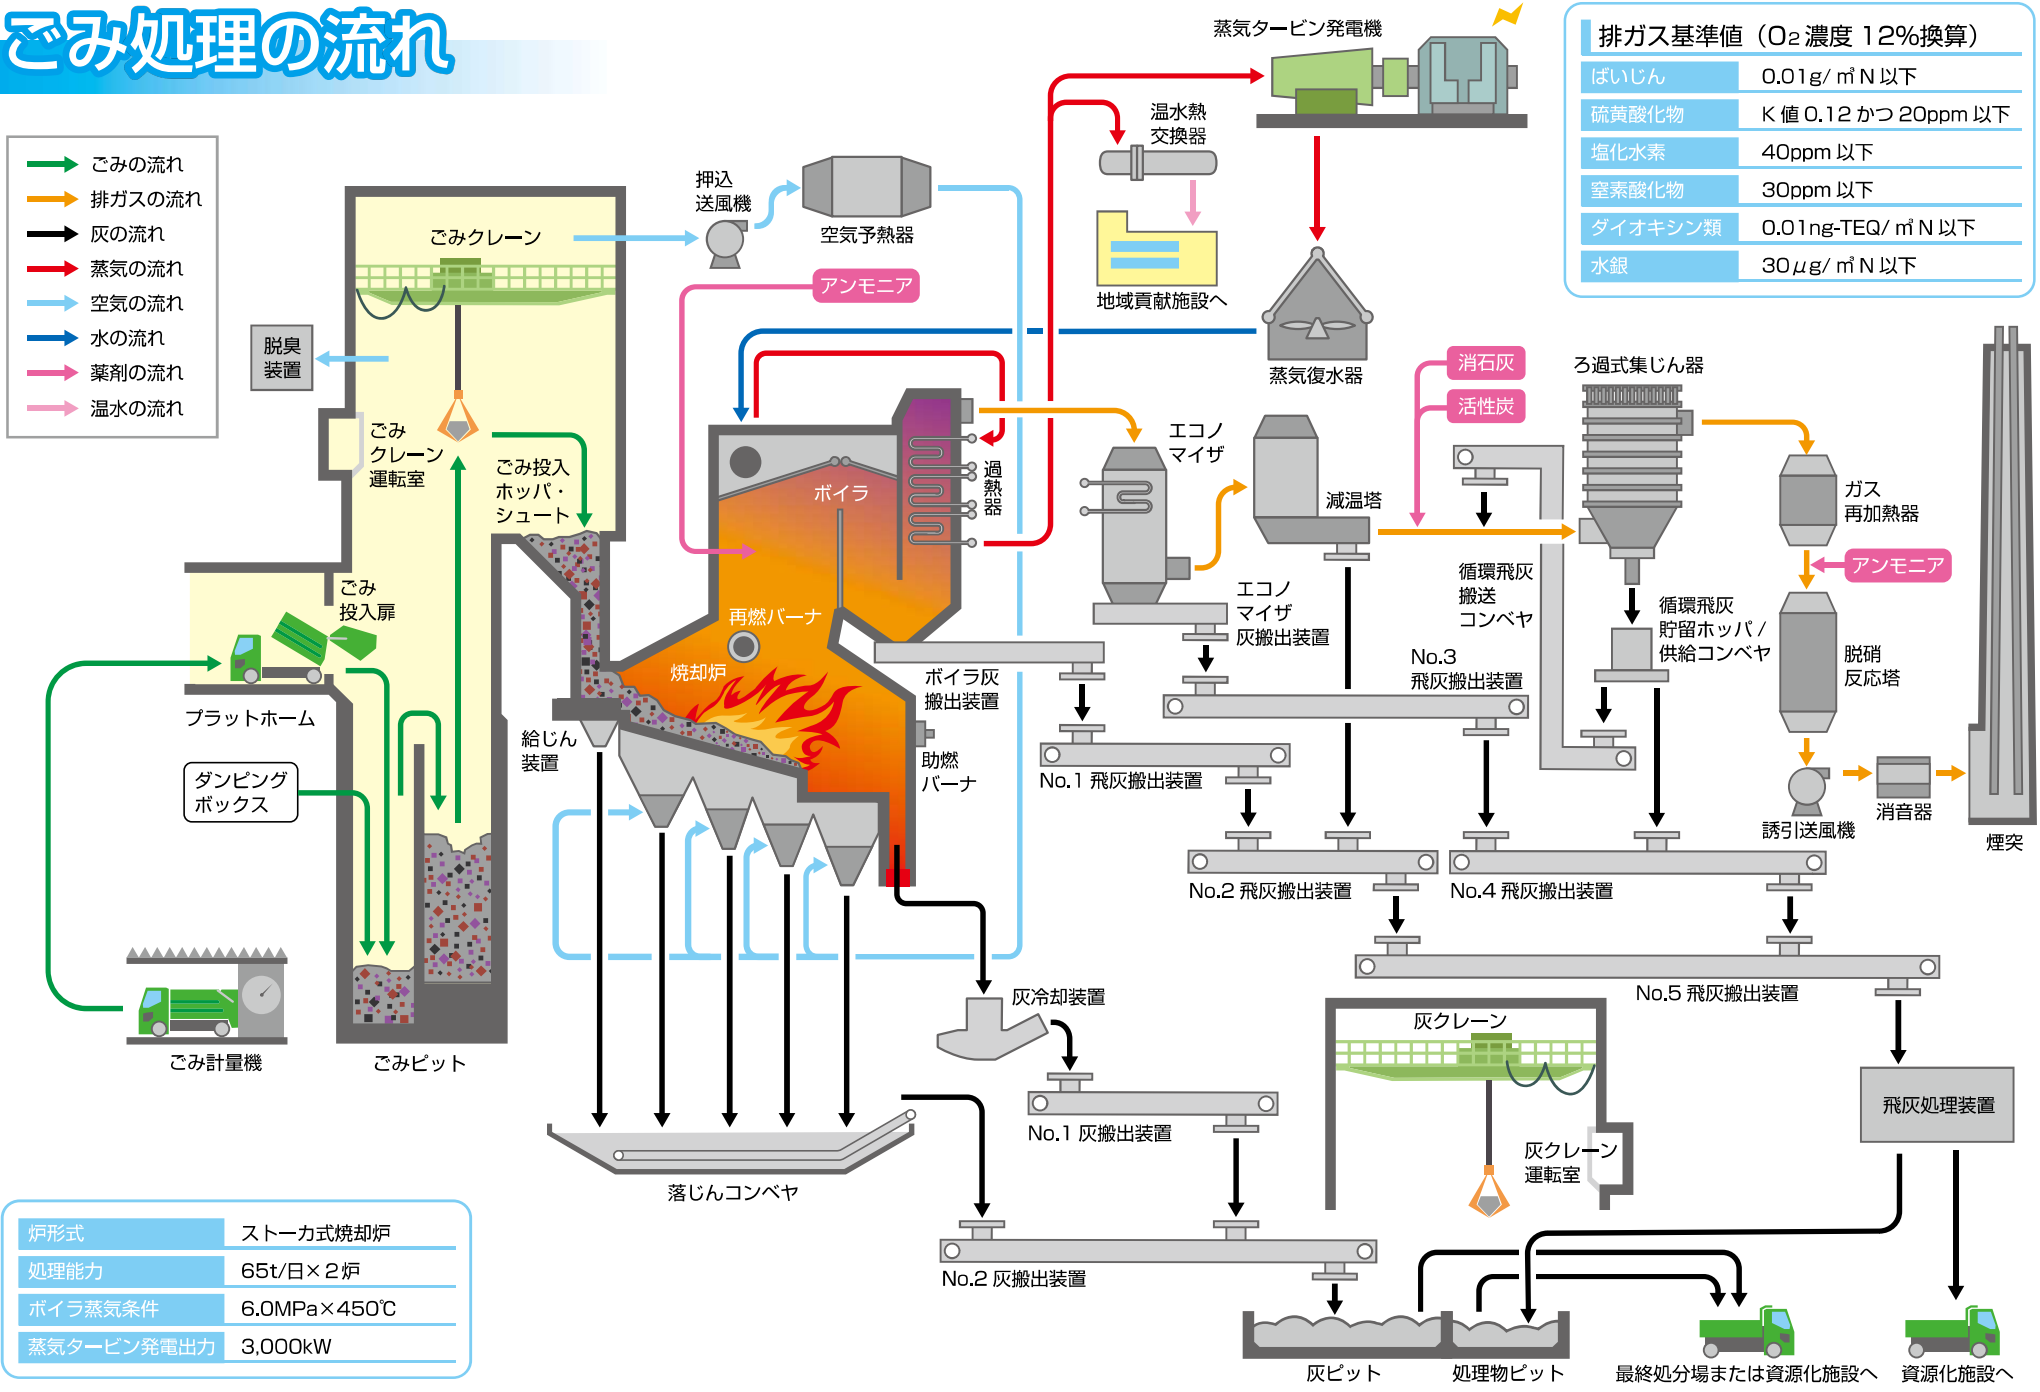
ごみ処理の流れ

ごみの流れ
排ガスの流れ
灰の流れ
蒸気の流れ
空気の流れ
水の流れ
薬剤の流れ
温水の流れ

排ガス基準値（$O_2$ 濃度 12%換算）

| ばいじん | 0.01g/㎥N 以下 |
|---|---|
| 硫黄酸化物 | K 値 0.12 かつ 20ppm 以下 |
| 塩化水素 | 40ppm 以下 |
| 窒素酸化物 | 30ppm 以下 |
| ダイオキシン類 | 0.01ng-TEQ/㎥N 以下 |
| 水銀 | 30$\mu$g/㎥N 以下 |

蒸気タービン発電機
温水熱交換器
地域貢献施設へ
蒸気復水器
押込送風機
空気予熱器
アンモニア
ごみクレーン
脱臭装置
ごみクレーン運転室
ごみ投入ホッパ・シュート
ごみ投入扉
プラットホーム
ダンピングボックス
ごみ計量機
ごみピット
ボイラ
過熱器
再燃バーナ
焼却炉
給じん装置
ボイラ灰搬出装置
助燃バーナ
エコノマイザ
減温塔
エコノマイザ灰搬出装置
消石灰
活性炭
ろ過式集じん器
循環飛灰搬送コンベヤ
循環飛灰貯留ホッパ／供給コンベヤ
ガス再加熱器
アンモニア
脱硝反応塔
誘引送風機
消音器
煙突
No.3 飛灰搬出装置
No.1 飛灰搬出装置
No.2 飛灰搬出装置
No.4 飛灰搬出装置
No.5 飛灰搬出装置
飛灰処理装置
灰冷却装置
No.1 灰搬出装置
No.2 灰搬出装置
灰クレーン
灰クレーン運転室
落じんコンベヤ
灰ピット
処理物ピット
最終処分場または資源化施設へ
資源化施設へ

| 炉形式 | ストーカ式焼却炉 |
|---|---|
| 処理能力 | 65t/日×2炉 |
| ボイラ蒸気条件 | 6.0MPa×450℃ |
| 蒸気タービン発電出力 | 3,000kW |